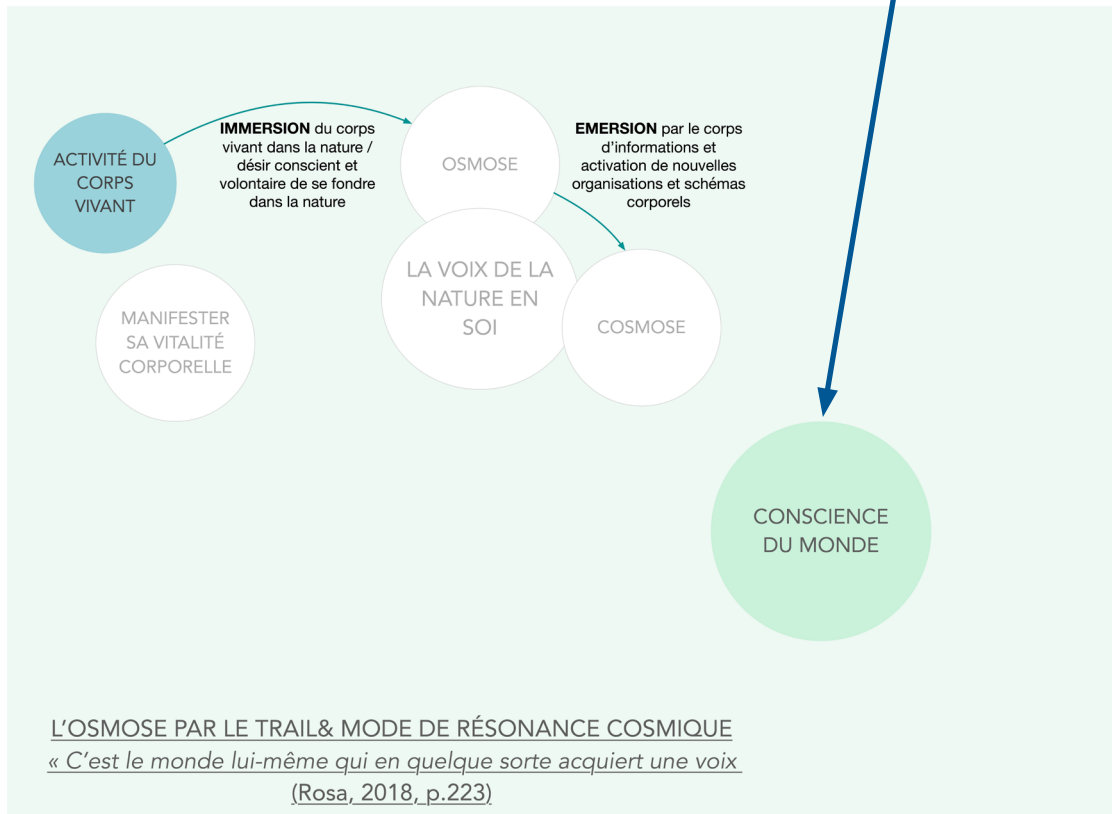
ACTIVITÉ DU CORPS VIVANT

**IMMERSION** du corps vivant dans la nature / désir conscient et volontaire de se fondre dans la nature

OSMOSE

**EMERSION** par le corps d'informations et activation de nouvelles organisations et schémas corporels

LA VOIX DE LA NATURE EN SOI

COSMOSE

MANIFESTER SA VITALITÉ CORPORELLE

CONSCIENCE DU MONDE

L'OSMOSE PAR LE TRAIL& MODE DE RÉSONANCE COSMIQUE
« C'est le monde lui-même qui en quelque sorte acquiert une voix
(Rosa, 2018, p.223)